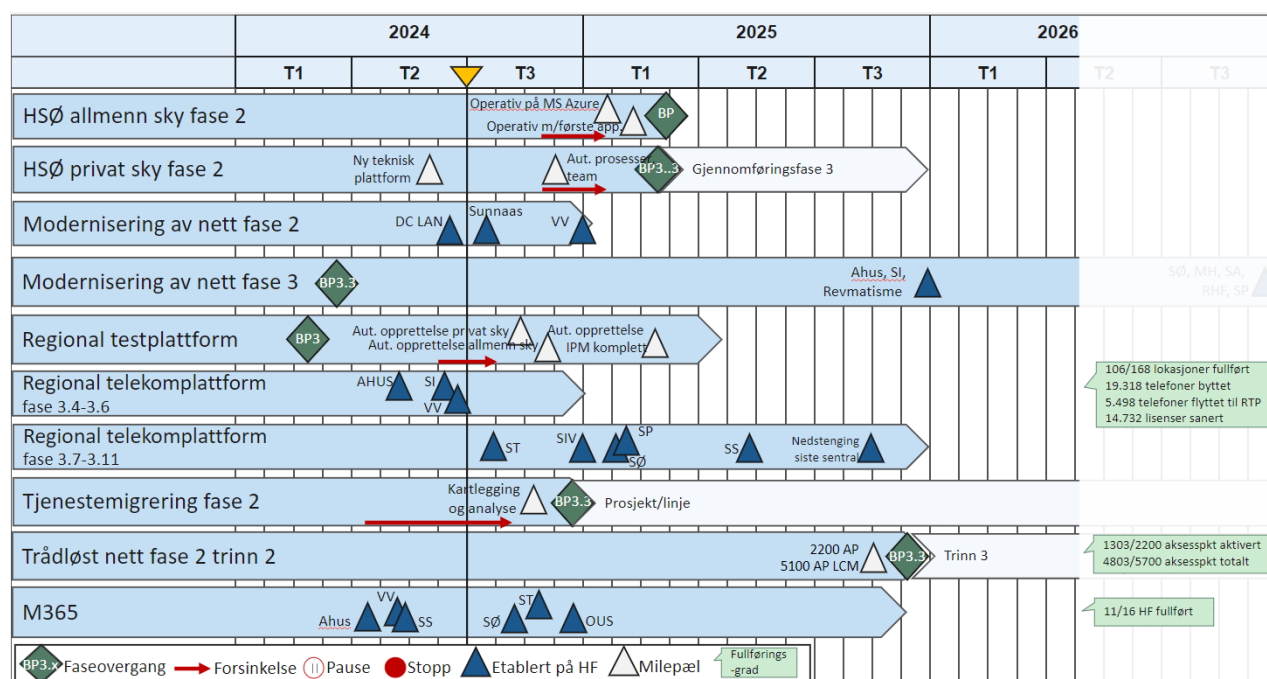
| | 2024 | | | 2025 | | | 2026 | | |
|---|---|---|---|---|---|---|---|---|---|
| | T1 | T2 | T3 | T1 | T2 | T3 | T1 | T2 | T3 |

HSØ allmenn sky fase 2
Operativ på MS Azure
Operativ m/første app
BP

HSØ privat sky fase 2
Ny teknisk plattform
Aut. prosesser team
BP3.3
Gjennomføringsfase 3

Modernisering av nett fase 2
DC LAN
Sunnaas
VV

Modernisering av nett fase 3
BP3.3
Ahus, SI, Revmatisme
SØ, MH, SA, RHF, SP

Regional testplattform
BP3
Aut. opprettelse privat sky
Aut. opprettelse allmenn sky
Aut. opprettelse IPM komplett

Regional telekomplattform fase 3.4-3.6
AHUS
SI
VV
106/168 lokasjoner fullført
19.318 telefoner byttet
5.498 telefoner flyttet til RTP
14.732 lisenser sanert

Regional telekomplattform fase 3.7-3.11
ST
SIV
SP
SØ
SS
Nedstenging siste sentral

Tjenestemigrering fase 2
Kartlegging og analyse
BP3.3
Prosjekt/linje

Trådløst nett fase 2 trinn 2
2200 AP
5100 AP LCM
BP3.3
Trinn 3
1303/2200 aksesspkt aktivert
4803/5700 aksesspkt totalt

M365
Ahus
VV
SS
SØ
ST
OUS
11/16 HF fullført

BP3.x Faseovergang
Forsinkelse
Pause
Stopp
Etablert på HF
Milepæl
Fullførings -grad